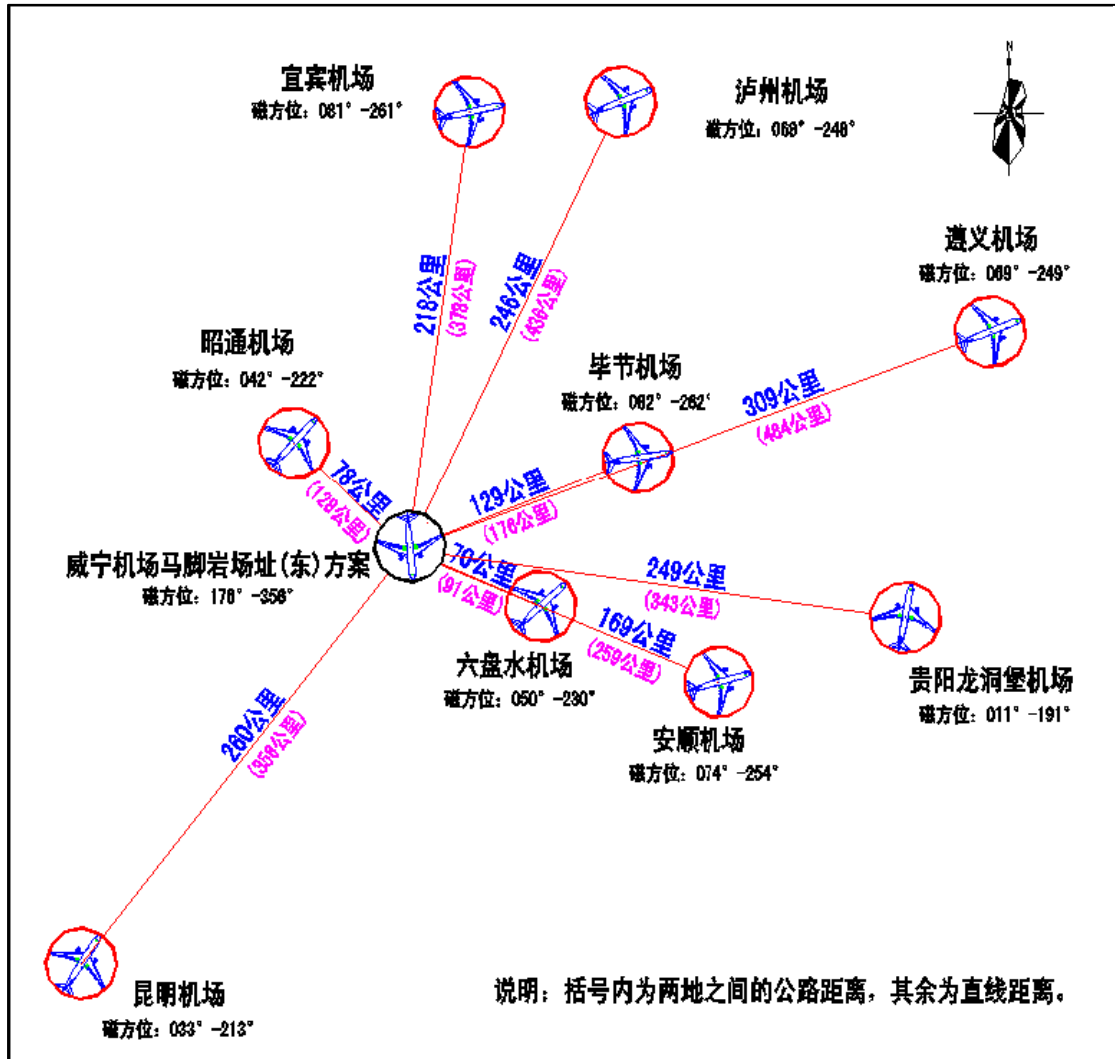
宜宾机场
磁方位：081°-261°

泸州机场
磁方位：068°-248°

N

遵义机场
磁方位：069°-249°

218公里
(378公里)

246公里
(436公里)

昭通机场
磁方位：042°-222°

毕节机场
磁方位：082°-262°

309公里
(484公里)

78公里
(128公里)

129公里
(176公里)

威宁机场马脚岩场址(东)方案
磁方位：176°-356°

70公里
(91公里)

249公里
(343公里)

169公里
(259公里)

六盘水机场
磁方位：050°-230°

贵阳龙洞堡机场
磁方位：011°-191°

260公里
(358公里)

安顺机场
磁方位：074°-254°

昆明机场
磁方位：033°-213°

说明：括号内为两地之间的公路距离，其余为直线距离。